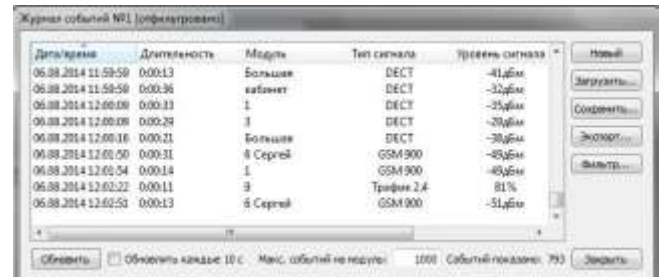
Журнал событий №1 (отфильтровано)

| Дата/время | Длительность | Модуль | Тип сигнала | Уровень сигнала |
|---|---|---|---|---|
| 06.08.2014 11:59:59 | 0:00:13 | Большая | DECT | -41дБм |
| 06.08.2014 11:59:59 | 0:00:36 | кабинет | DECT | -32дБм |
| 06.08.2014 12:00:09 | 0:00:33 | 1 | DECT | -35дБм |
| 06.08.2014 12:00:09 | 0:00:29 | 3 | DECT | -39дБм |
| 06.08.2014 12:00:16 | 0:00:21 | Большая | DECT | -38дБм |
| 06.08.2014 12:01:50 | 0:00:31 | 6 Сергей | GSM 900 | -49дБм |
| 06.08.2014 12:01:54 | 0:00:14 | 1 | GSM 900 | -49дБм |
| 06.08.2014 12:02:22 | 0:00:11 | 9 | Трафик 2.4 | 81% |
| 06.08.2014 12:02:51 | 0:00:13 | 6 Сергей | GSM 900 | -51дБм |

Новый...
Загрузить...
Сохранить...
Экспорт...
Фильтр...

Обновить
Обновлять каждые 10 с
Макс. событий не модуль: 1000
Событий показано: 793
Закрыть